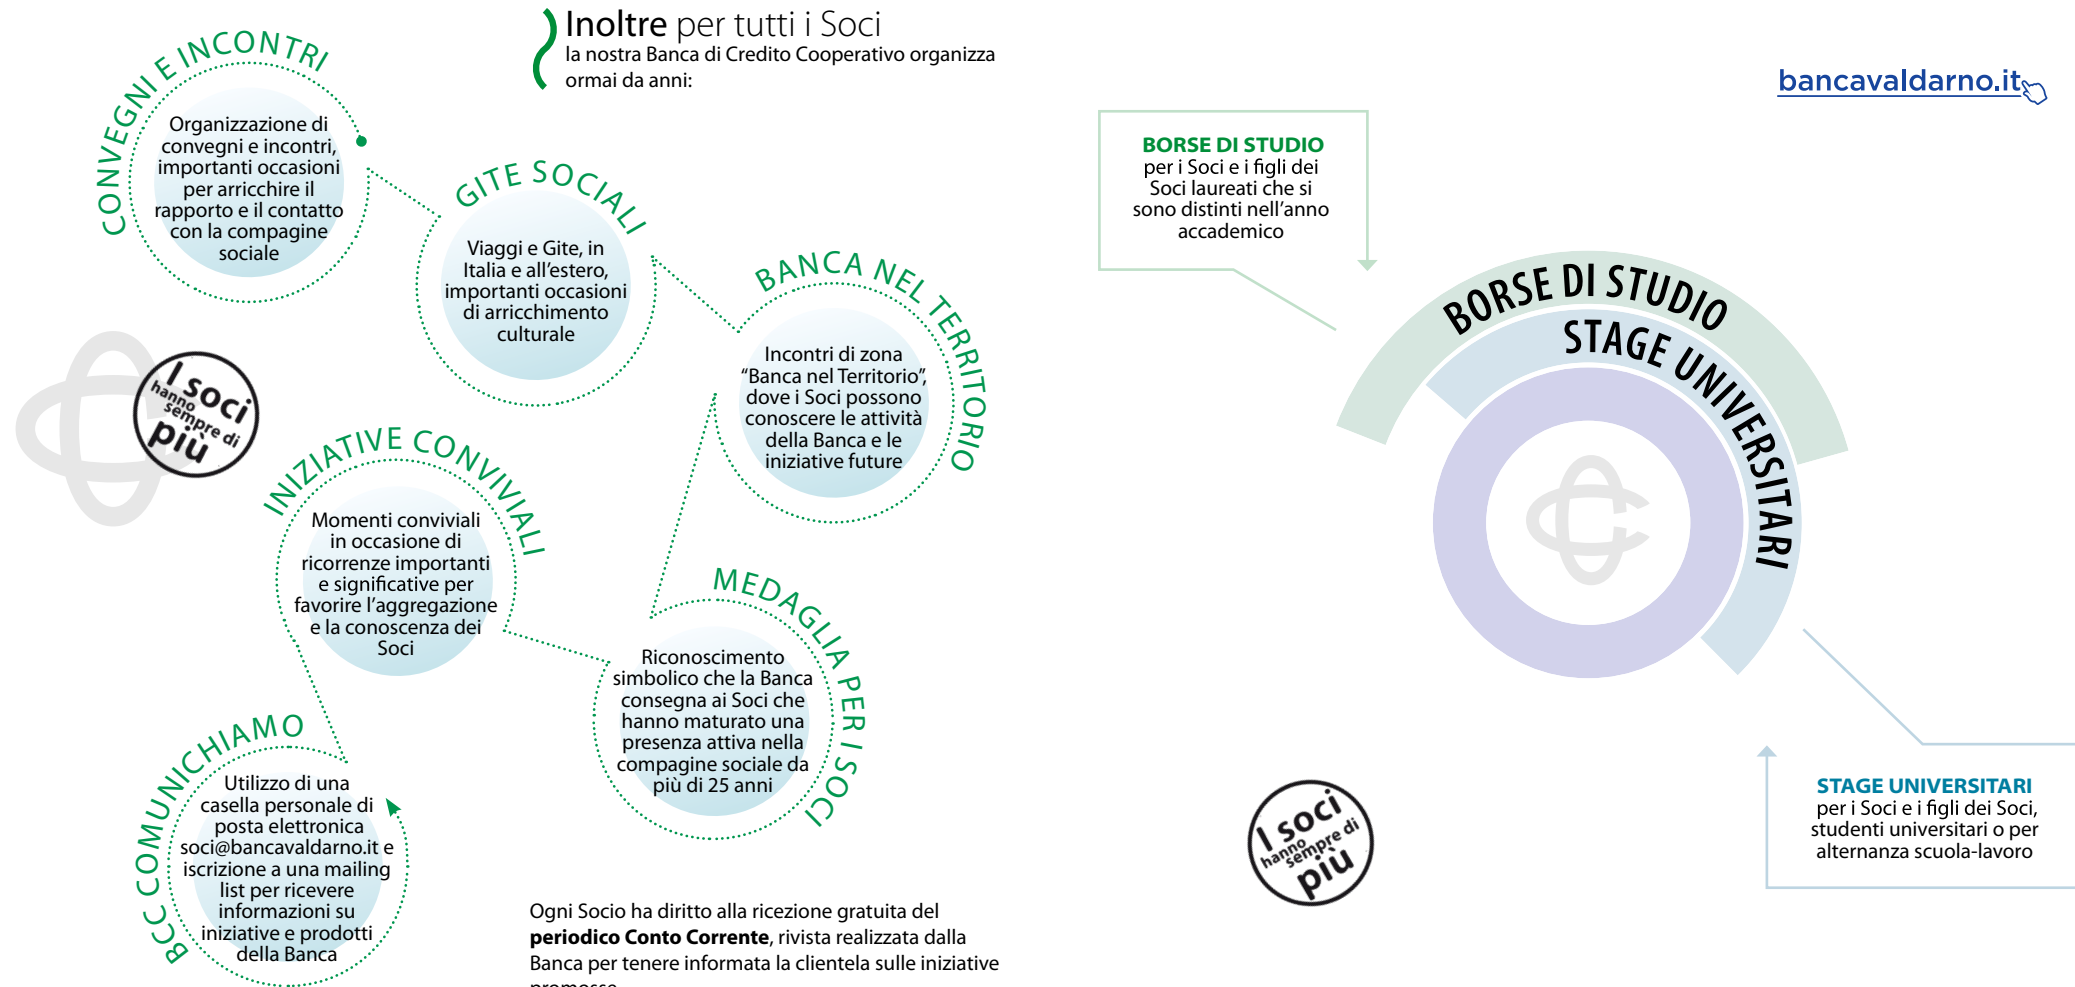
Inoltre per tutti i Soci
la nostra Banca di Credito Cooperativo organizza ormai da anni:

CONVEGNI E INCONTRI
Organizzazione di convegni e incontri, importanti occasioni per arricchire il rapporto e il contatto con la compagine sociale

GITE SOCIALI
Viaggi e Gite, in Italia e all'estero, importanti occasioni di arricchimento culturale

BANCA NEL TERRITORIO
Incontri di zona "Banca nel Territorio", dove i Soci possono conoscere le attività della Banca e le iniziative future

I soci hanno sempre di più

INIZIATIVE CONVIVIALI
Momenti conviviali in occasione di ricorrenze importanti e significative per favorire l'aggregazione e la conoscenza dei Soci

MEDAGLIA PER I SOCI
Riconoscimento simbolico che la Banca consegna ai Soci che hanno maturato una presenza attiva nella compagine sociale da più di 25 anni

BCC COMUNICHIAMO
Utilizzo di una casella personale di posta elettronica soci@bancavaldarno.it e iscrizione a una mailing list per ricevere informazioni su iniziative e prodotti della Banca

Ogni Socio ha diritto alla ricezione gratuita del **periodico Conto Corrente**, rivista realizzata dalla Banca per tenere informata la clientela sulle iniziative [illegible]

bancavaldarno.it

BORSE DI STUDIO
per i Soci e i figli dei Soci laureati che si sono distinti nell'anno accademico

BORSE DI STUDIO
STAGE UNIVERSITARI

I soci hanno sempre di più

STAGE UNIVERSITARI
per i Soci e i figli dei Soci, studenti universitari o per alternanza scuola-lavoro